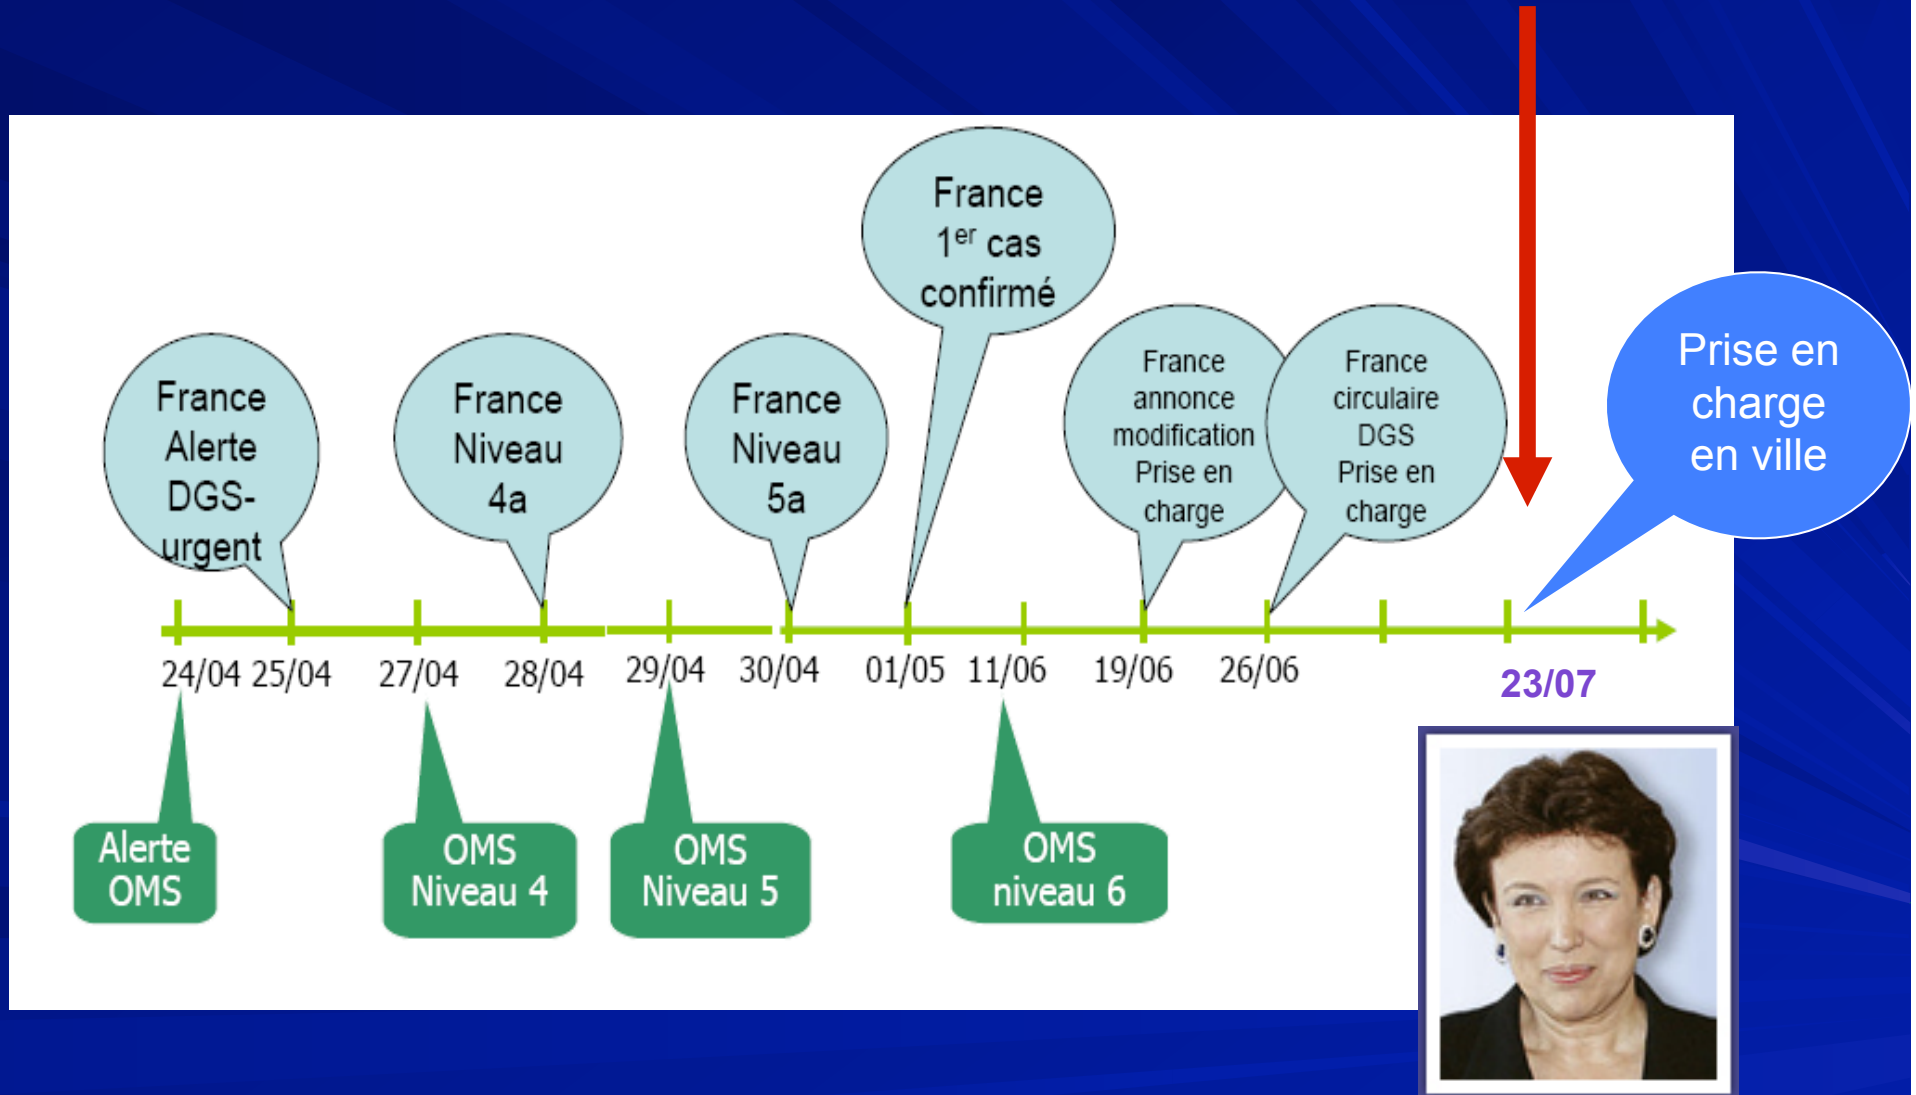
France
$1^{er}$ cas
confirmé

France
Alerte
DGS-
urgent

France
Niveau
4a

France
Niveau
5a

France
annonce
modification
Prise en
charge

France
circulaire
DGS
Prise en
charge

Prise en
charge
en ville

24/04 25/04 27/04 28/04 29/04 30/04 01/05 11/06 19/06 26/06 23/07

Alerte
OMS

OMS
Niveau 4

OMS
Niveau 5

OMS
niveau 6